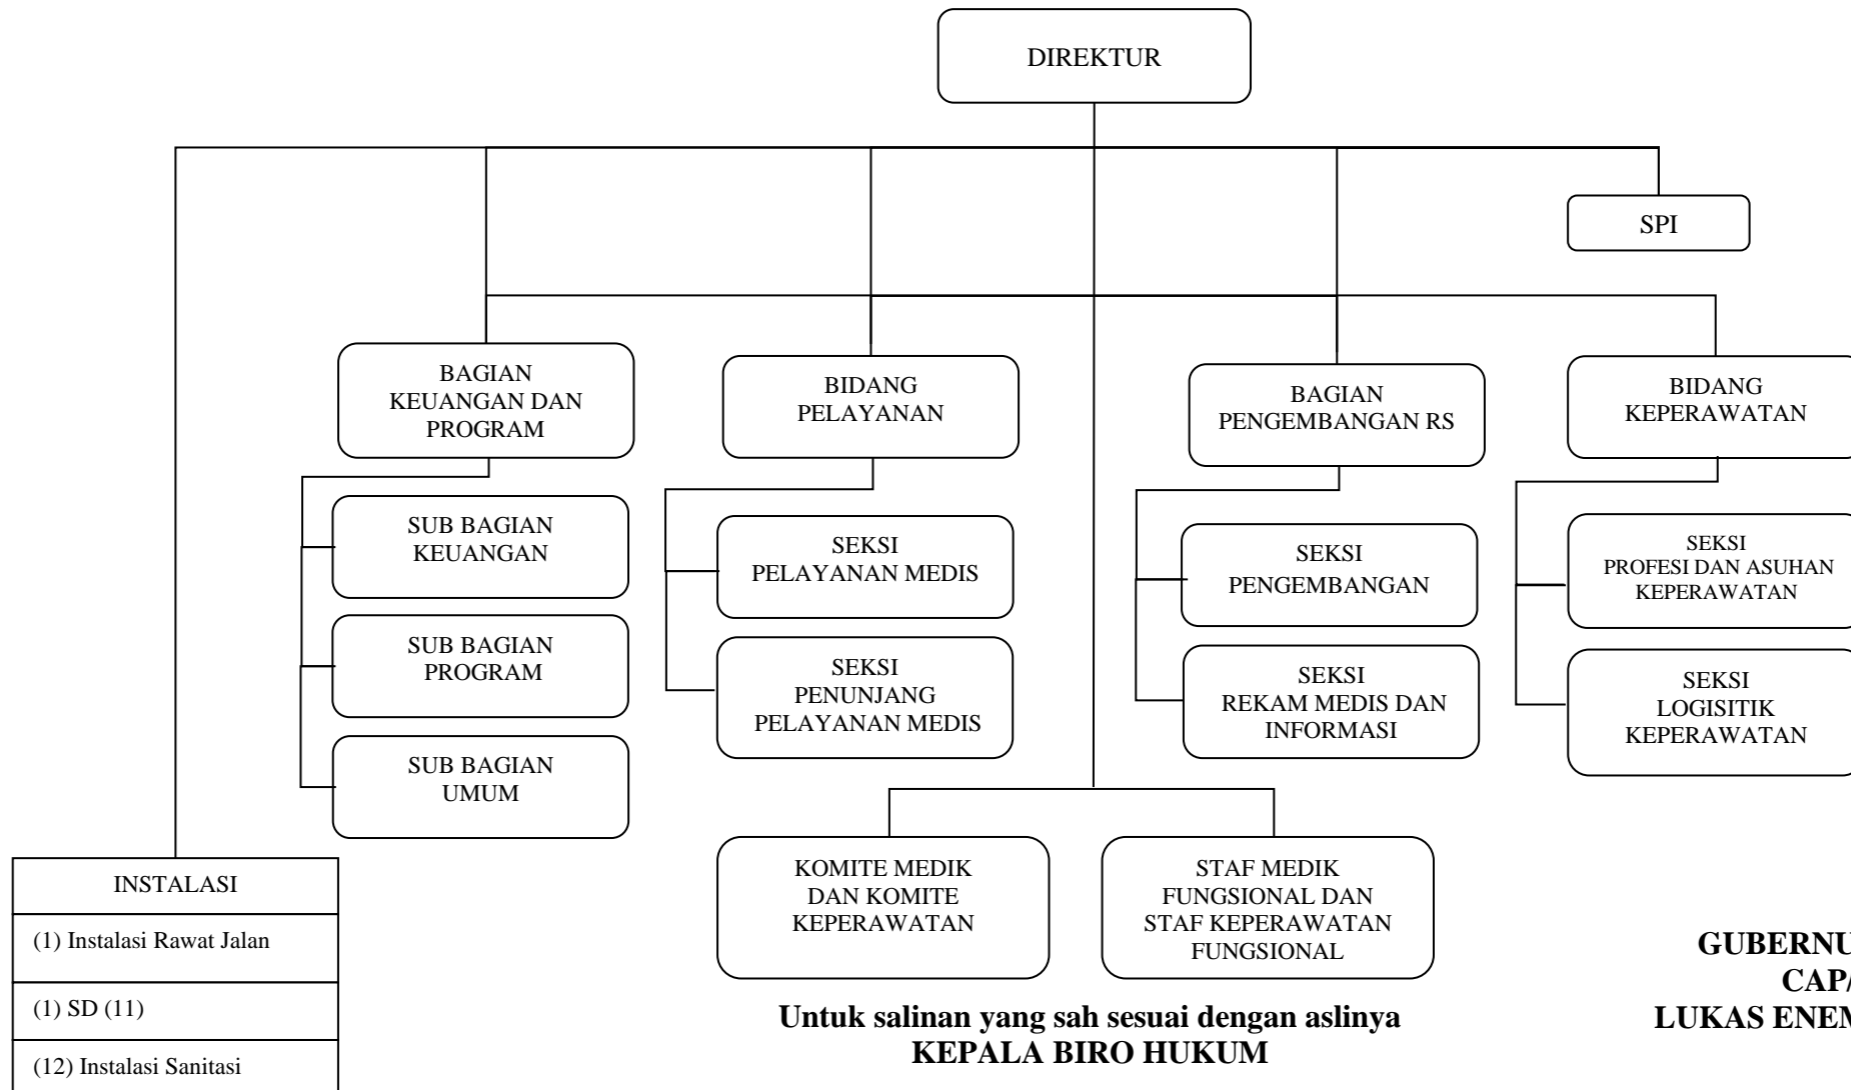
DIREKTUR

SPI

BAGIAN KEUANGAN DAN PROGRAM

SUB BAGIAN KEUANGAN

SUB BAGIAN PROGRAM

SUB BAGIAN UMUM

BIDANG PELAYANAN

SEKSI PELAYANAN MEDIS

SEKSI PENUNJANG PELAYANAN MEDIS

BAGIAN PENGEMBANGAN RS

SEKSI PENGEMBANGAN

SEKSI REKAM MEDIS DAN INFORMASI

BIDANG KEPERAWATAN

SEKSI PROFESI DAN ASUHAN KEPERAWATAN

SEKSI LOGISITIK KEPERAWATAN

KOMITE MEDIK DAN KOMITE KEPERAWATAN

STAF MEDIK FUNGSIONAL DAN STAF KEPERAWATAN FUNGSIONAL

| INSTALASI |
|---|
| (1) Instalasi Rawat Jalan |
| (1) SD (11) |
| (12) Instalasi Sanitasi |

Untuk salinan yang sah sesuai dengan aslinya
KEPALA BIRO HUKUM

GUBERNU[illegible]
CAP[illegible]
LUKAS ENEM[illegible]